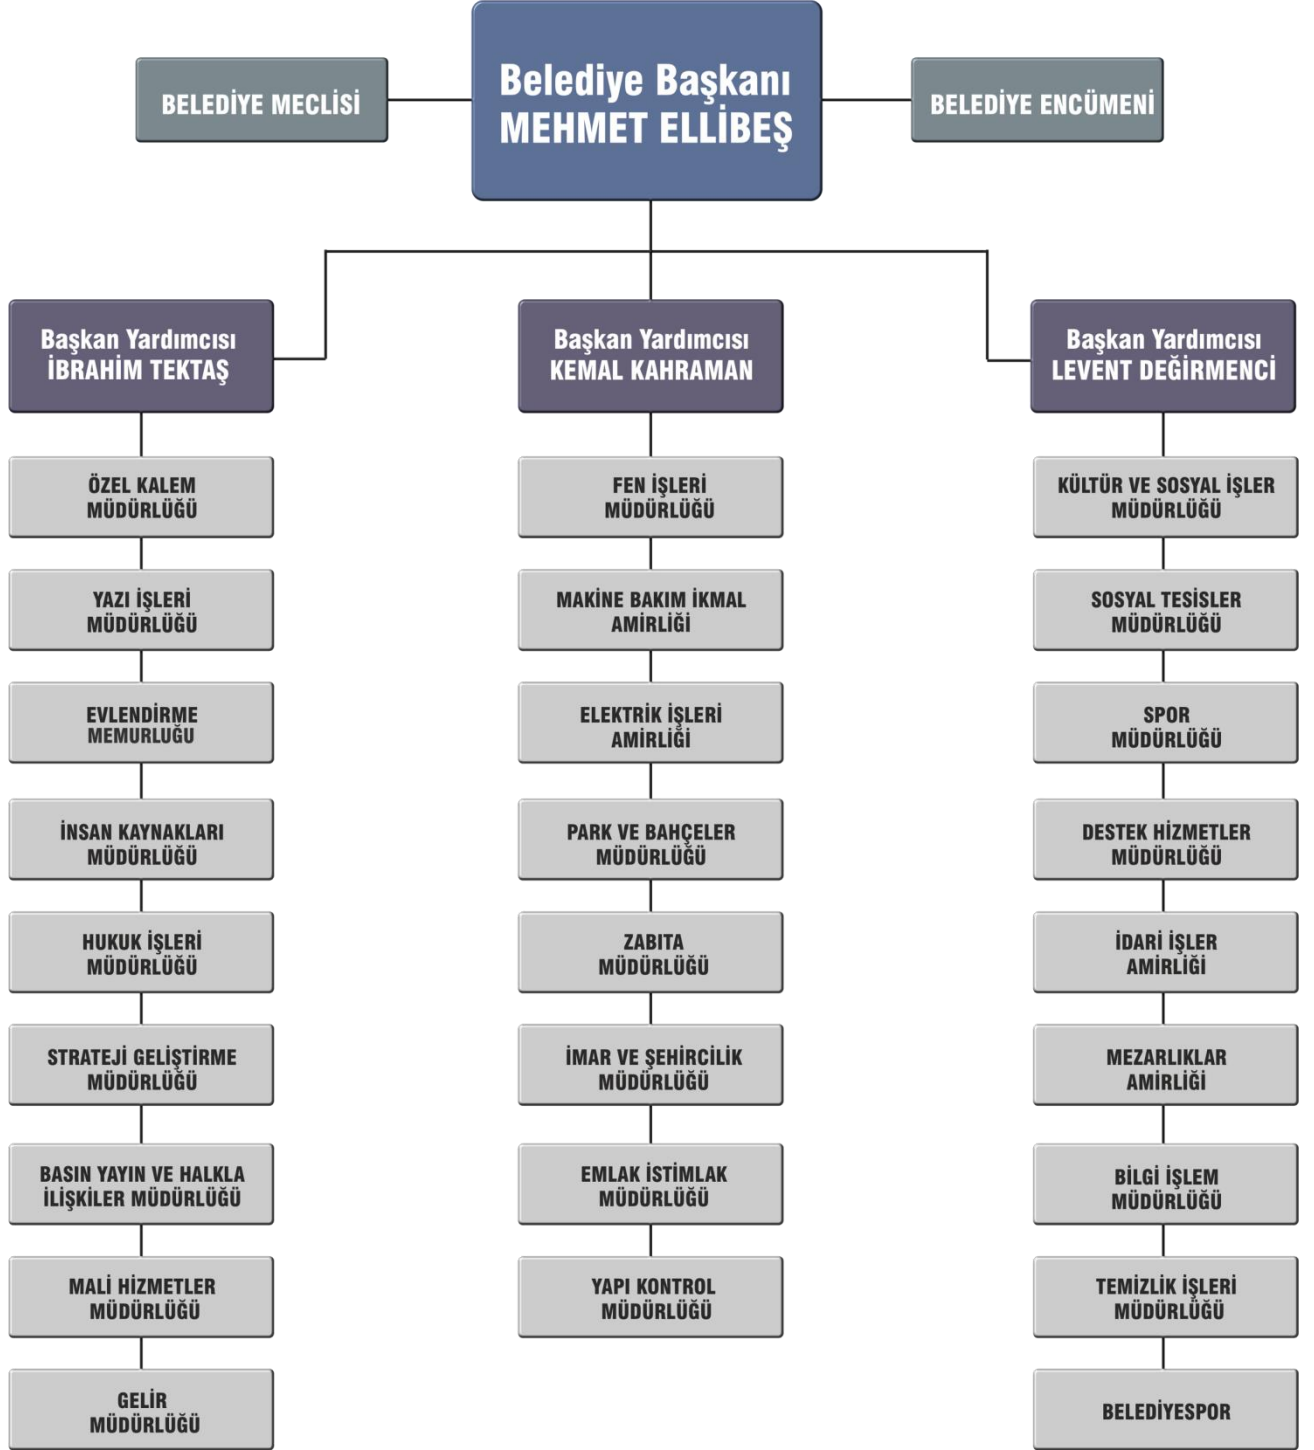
BELEDİYE MECLİSİ

Belediye Başkanı
MEHMET ELLİBEŞ

BELEDİYE ENCÜMENİ

Başkan Yardımcısı
İBRAHİM TEKTAŞ

ÖZEL KALEM MÜDÜRLÜĞÜ

YAZI İŞLERİ MÜDÜRLÜĞÜ

EVLENDİRME MEMURLUĞU

İNSAN KAYNAKLARI MÜDÜRLÜĞÜ

HUKUK İŞLERİ MÜDÜRLÜĞÜ

STRATEJİ GELİŞTİRME MÜDÜRLÜĞÜ

BASIN YAYIN VE HALKLA İLİŞKİLER MÜDÜRLÜĞÜ

MALİ HİZMETLER MÜDÜRLÜĞÜ

GELİR MÜDÜRLÜĞÜ

Başkan Yardımcısı
KEMAL KAHRAMAN

FEN İŞLERİ MÜDÜRLÜĞÜ

MAKİNE BAKIM İKMAL AMİRLİĞİ

ELEKTRİK İŞLERİ AMİRLİĞİ

PARK VE BAHÇELER MÜDÜRLÜĞÜ

ZABITA MÜDÜRLÜĞÜ

İMAR VE ŞEHİRCİLİK MÜDÜRLÜĞÜ

EMLAK İSTİMLAK MÜDÜRLÜĞÜ

YAPI KONTROL MÜDÜRLÜĞÜ

Başkan Yardımcısı
LEVENT DEĞİRMENCİ

KÜLTÜR VE SOSYAL İŞLER MÜDÜRLÜĞÜ

SOSYAL TESİSLER MÜDÜRLÜĞÜ

SPOR MÜDÜRLÜĞÜ

DESTEK HİZMETLER MÜDÜRLÜĞÜ

İDARİ İŞLER AMİRLİĞİ

MEZARLIKLAR AMİRLİĞİ

BİLGİ İŞLEM MÜDÜRLÜĞÜ

TEMİZLİK İŞLERİ MÜDÜRLÜĞÜ

BELEDİYESPOR